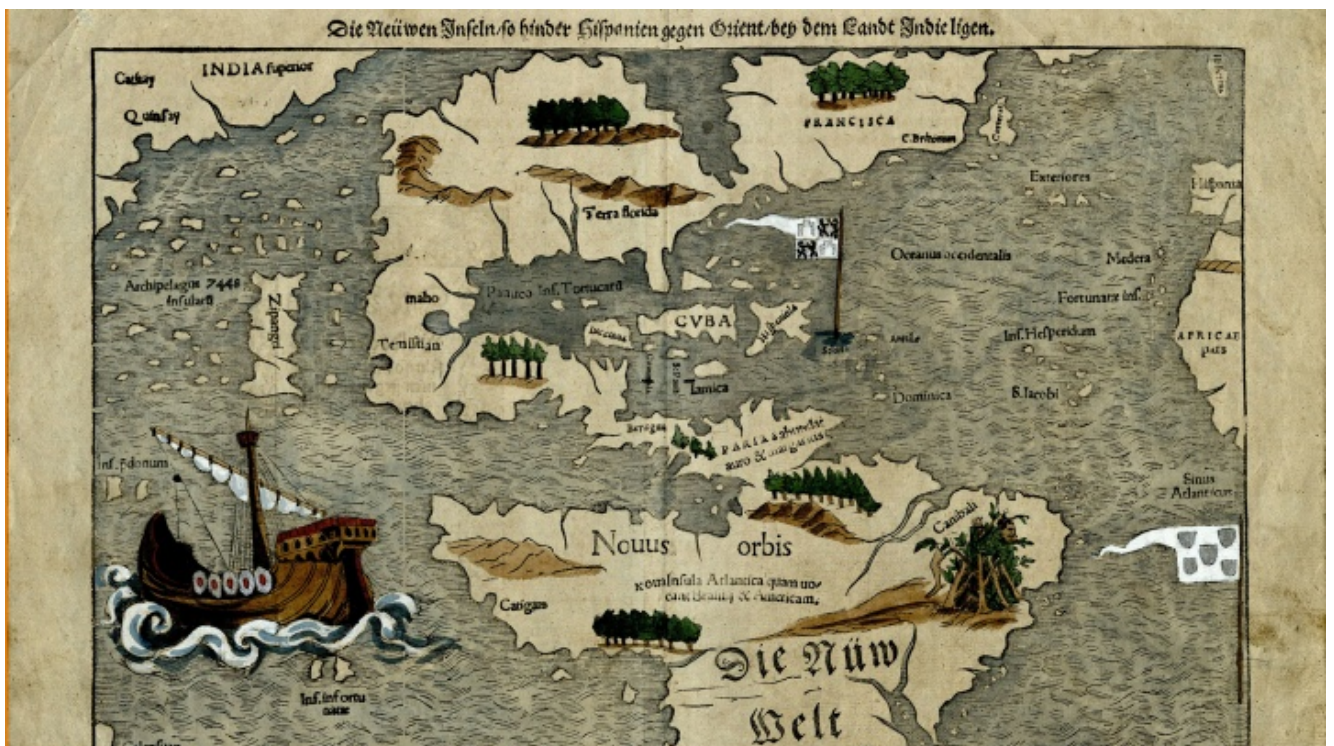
Die Neüwen Inseln/so hinder Hispanien gegen Orient/bey dem Landt Indie ligen.

Cathay

INDIA superior

Quinsay

FRANCISCA

C. Britonum

Terra florida

Exteriores

Hispania

Oceanus occidentalis

Medera

Archipelagus 7448 insularū

Zipangri

mabo

Parisco Inf. Tortucard

CUBA

Hispaniola

Fortunatę Inf.

Temistitan

Jamica

Inf. Hesperidum

AFRICAE pars

Dominica

S. Jacobi

PARIA

Inf. Pdonum

Sinus Atlanticus

Nouus orbis

Canibali

Insula Atlantica quam uocant Brasiliã & Americam.

Catigan

Die Nüw Welt

Inf. infortunatae